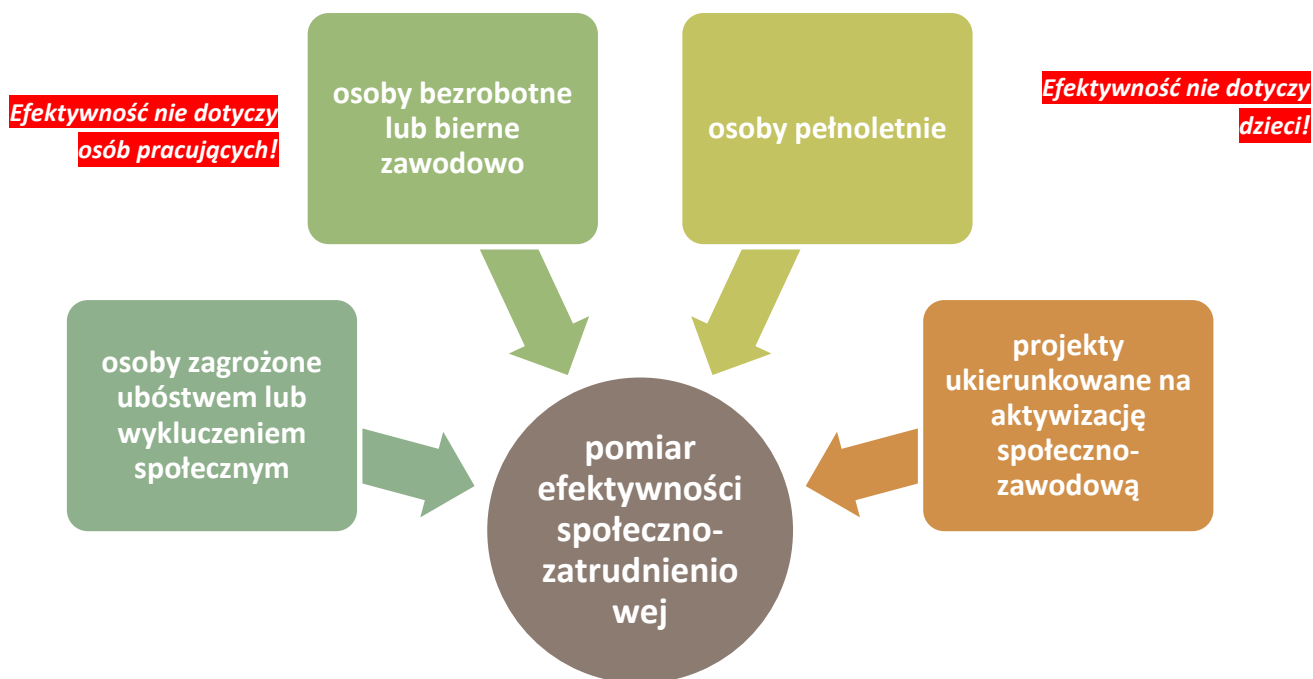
Efektywność nie dotyczy osób pracujących!

osoby bezrobotne lub bierne zawodowo

osoby pełnoletnie

Efektywność nie dotyczy dzieci!

osoby zagrożone ubóstwem lub wykluczeniem społecznym

pomiar efektywności społeczno-zatrudnieniowej

projekty ukierunkowane na aktywizację społeczno-zawodową